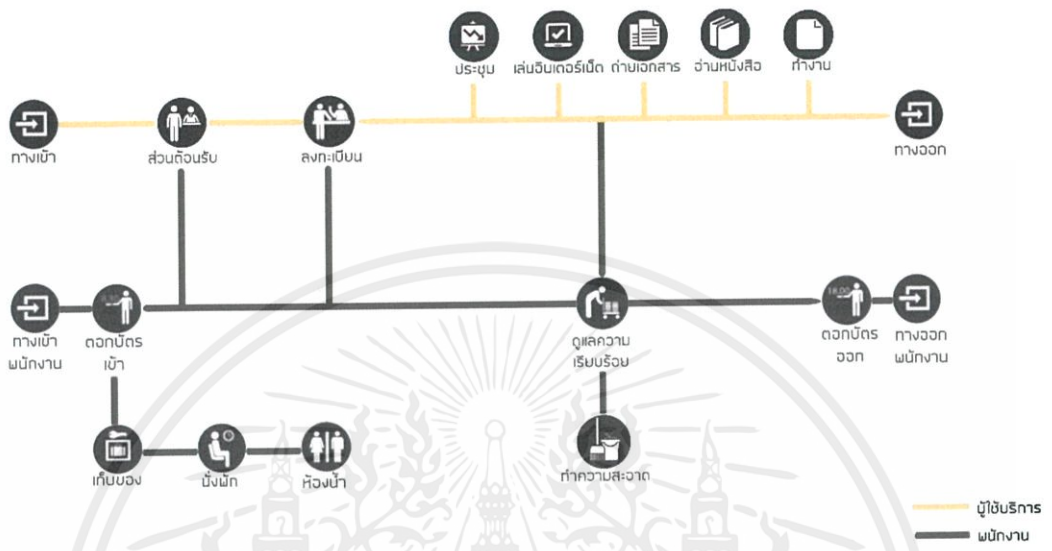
ประชุม
เล่นอินเตอร์เน็ต
ถ่ายเอกสาร
อ่านหนังสือ
ทำงาน

ทางเข้า
ส่วนต้อนรับ
ลงทะเบียน
ทางออก

ทางเข้า พนักงาน
ตอกบัตร เข้า
ดูแลความ เรียบร้อย
18.00
ตอกบัตร ออก
ทางออก พนักงาน

เก็บของ
นั่งพัก
ห้องน้ำ
ทำความสะอาด

ผู้ใช้บริการ
พนักงาน